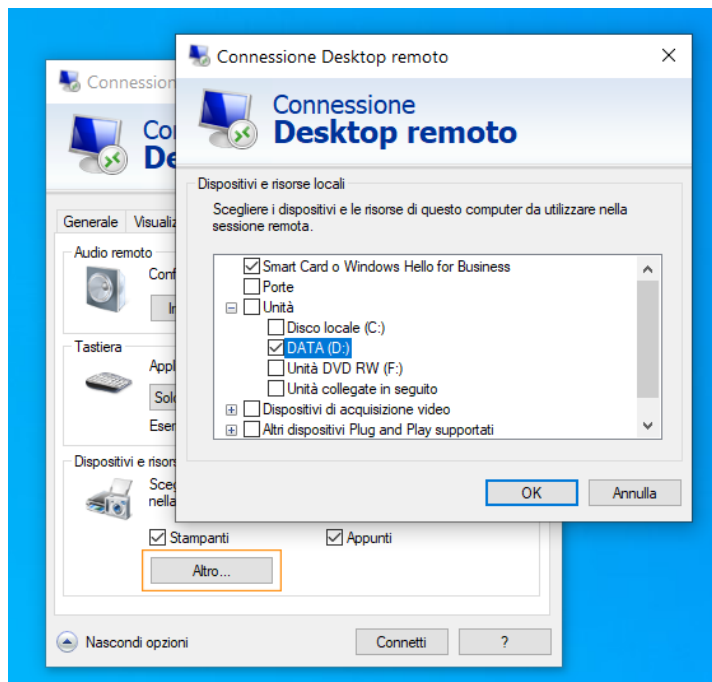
Connessione Desktop remoto
Connessione
Desktop remoto

Dispositivi e risorse locali
Scegliere i dispositivi e le risorse di questo computer da utilizzare nella sessione remota.

Smart Card o Windows Hello for Business
Porte
Unità
Disco locale (C:)
DATA (D:)
Unità DVD RW (F:)
Unità collegate in seguito
Dispositivi di acquisizione video
Altri dispositivi Plug and Play supportati

OK
Annulla

Connessio
Co
De
Generale
Visualiz
Audio remoto
Conf
In
Tastiera
Appl
Solo
Esen
Dispositivi e risor
Sceg
nella
Stampanti
Appunti
Altro...
Nascondi opzioni
Connetti
?